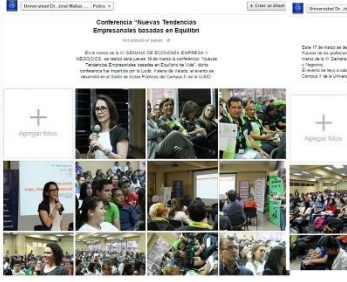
Universidad Dr. José Matías... Fotos

+ Crear un álbum

Universidad Dr. José Matías...

Conferencia "Nuevas Tendencias Empresariales basadas en Equilibri

Actualizado el jueves

En el marco de la III SEMANA DE ECONOMÍA EMPRESA Y NEGOCIOS, se realizó este jueves 18 de marzo la conferencia: "Nuevas Tendencias Empresariales basadas en Equilibrio de Vida", dicha conferencia fue impartida por la Licda. Xiomara de Valadé, el evento se desarrolló en el Salón de Actos Públicos del Campus II de la UJMD.

Agregar fotos

Este 17 de marzo se dio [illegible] por parte de los profesionales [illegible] marco de la III Semana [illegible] y Negocios. El evento se llevó a cabo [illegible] Campus II de la Universidad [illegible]

Agregar fotos